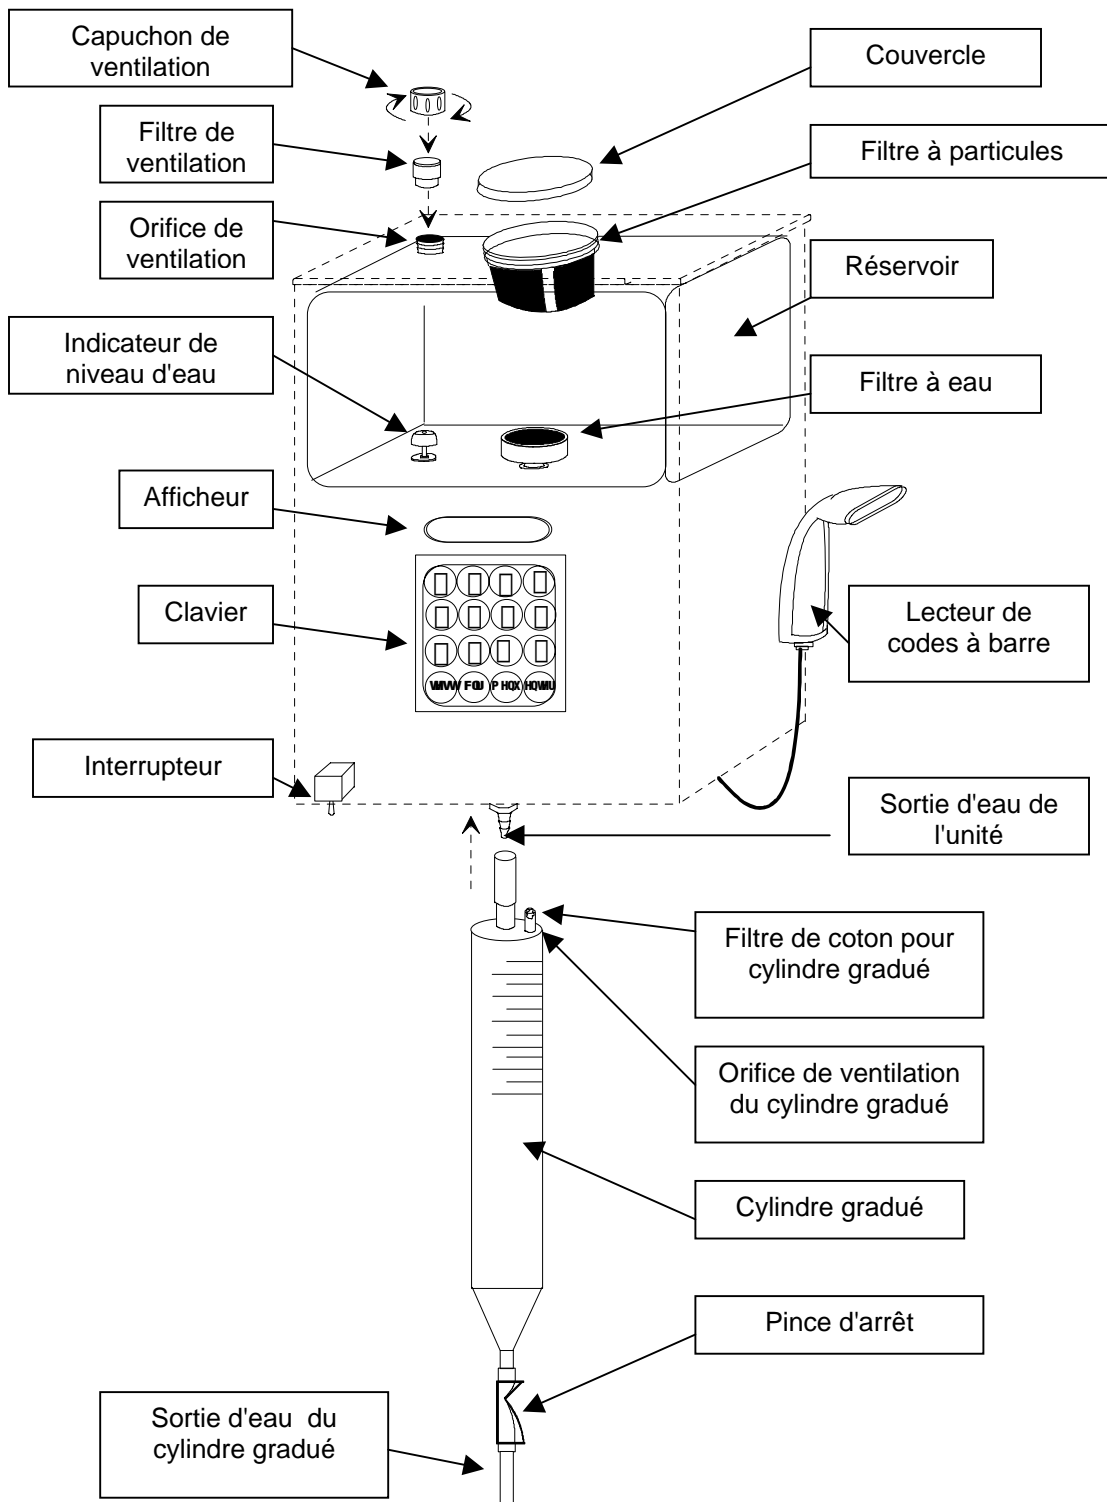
Capuchon de ventilation

Couvercle

Filtre de ventilation

Filtre à particules

Orifice de ventilation

Réservoir

Indicateur de niveau d'eau

Filtre à eau

Afficheur

Clavier

VWVW FOU P HOX HQWU

Lecteur de codes à barre

Interrupteur

Sortie d'eau de l'unité

Filtre de coton pour cylindre gradué

Orifice de ventilation du cylindre gradué

Cylindre gradué

Pince d'arrêt

Sortie d'eau du cylindre gradué